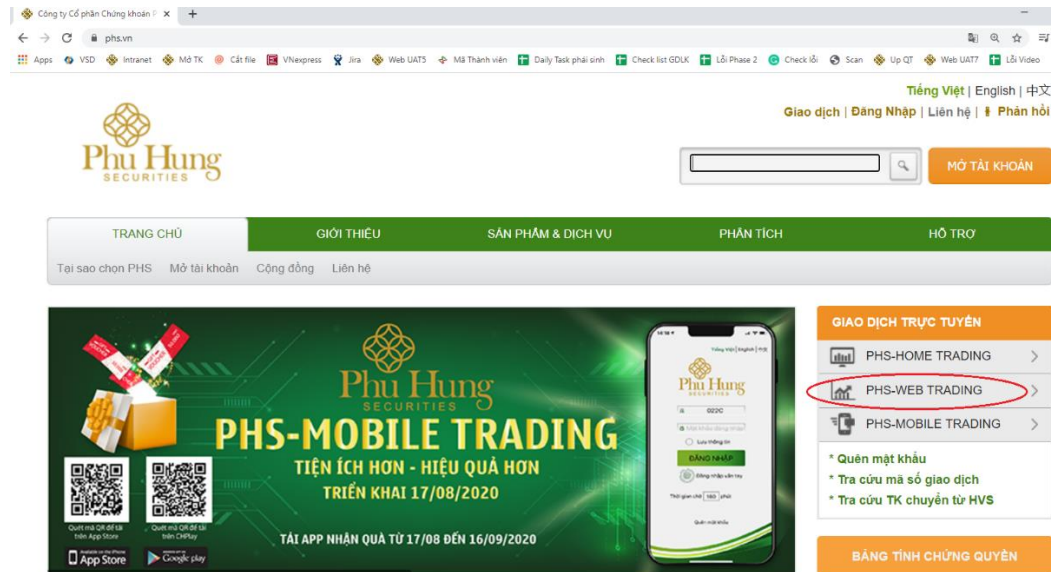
Công ty Cổ phần Chứng khoán P ×  +

phs.vn

Apps  VSD  Intranet  Mở TK  Cắt file  VNexpress  Jira  Web UAT5  Mã Thành viên  Daily Task phái sinh  Check list GDLK  Lỗi Phase 2  Check lỗi  Scan  Up QT  Web UAT7  Lỗi Video

Tiếng Việt | English | 中文
Giao dịch | Đăng Nhập | Liên hệ | Phản hồi

Phu Hung SECURITIES

MỞ TÀI KHOẢN

TRANG CHỦ  GIỚI THIỆU  SẢN PHẨM & DỊCH VỤ  PHÂN TÍCH  HỖ TRỢ

Tại sao chọn PHS  Mở tài khoản  Cộng đồng  Liên hệ

Phu Hung SECURITIES
PHS-MOBILE TRADING
TIỆN ÍCH HƠN - HIỆU QUẢ HƠN
TRIỂN KHAI 17/08/2020
TẢI APP NHẬN QUÀ TỪ 17/08 ĐẾN 16/09/2020

Quét mã QR để tải trên App Store  Quét mã QR để tải trên CHPlay
App Store  Google play

Tiếng Việt | English | 中文
Phu Hung SECURITIES
022C
Lưu thông tin
ĐĂNG NHẬP
Đăng nhập vân tay
Thời gian chờ 180 phút
Quên mật khẩu

GIAO DỊCH TRỰC TUYẾN
PHS-HOME TRADING
PHS-WEB TRADING
PHS-MOBILE TRADING
* Quên mật khẩu
* Tra cứu mã số giao dịch
* Tra cứu TK chuyển từ HVS

BẢNG TÍNH CHỨNG QUYỀN